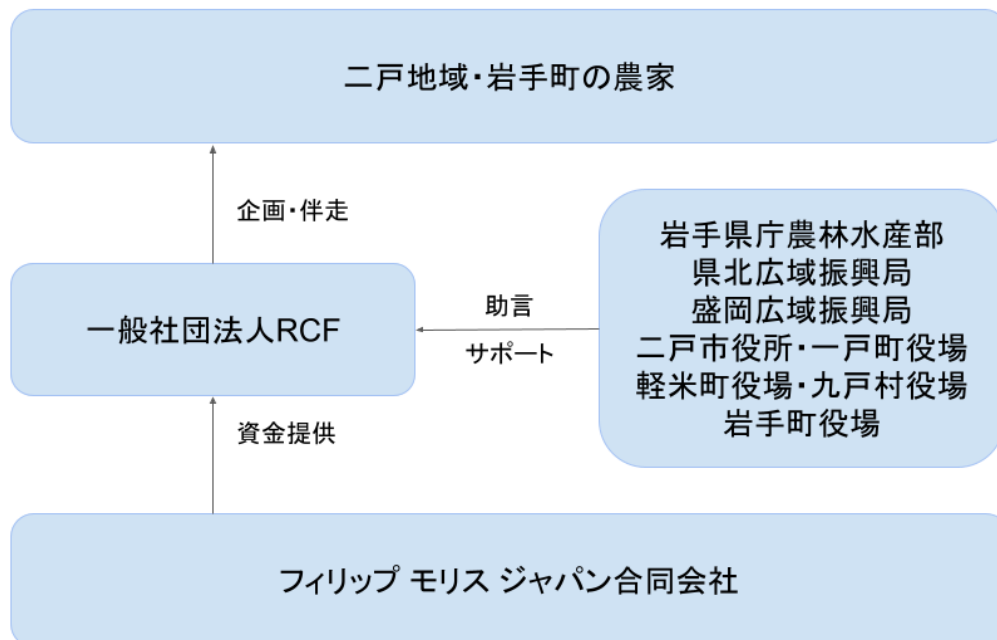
二戸地域・岩手町の農家

企画・伴走

一般社団法人RCF

助言
サポート

岩手県庁農林水産部
県北広域振興局
盛岡広域振興局
二戸市役所・一戸町役場
軽米町役場・九戸村役場
岩手町役場

資金提供

フィリップ モリス ジャパン合同会社